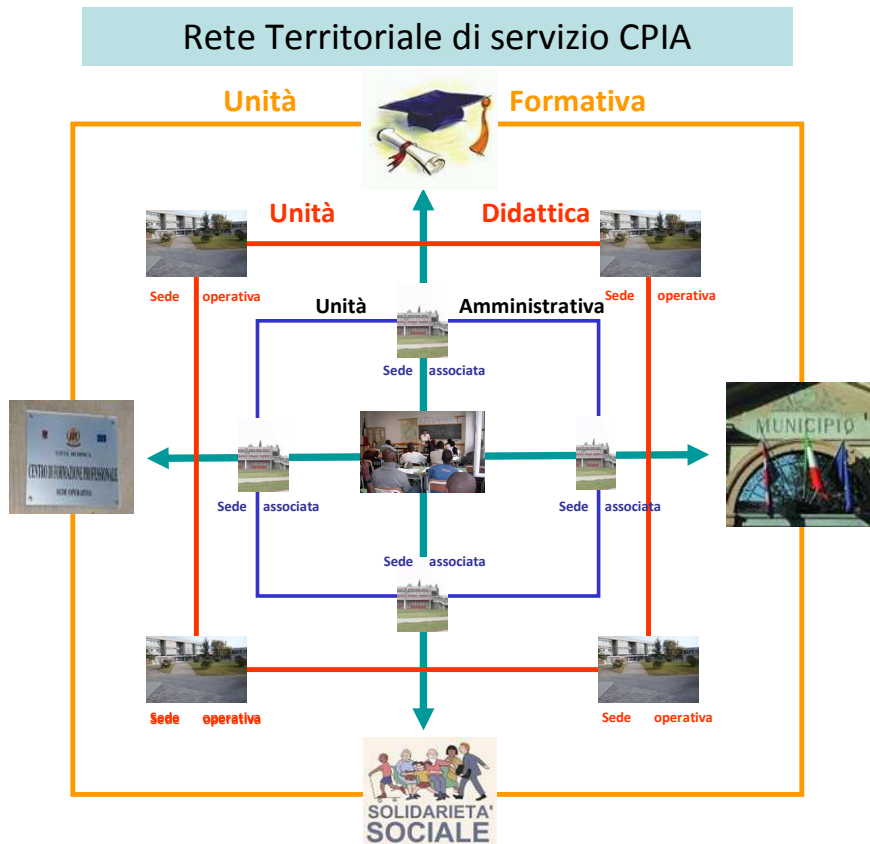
Rete Territoriale di servizio CPIA

Unità Formativa

Unità Didattica

Sede operativa

Sede operativa

Unità Amministrativa

Sede associata

CENTRO DI FORMAZIONE PROFESSIONALE

SEDE OPERATIVA

Sede associata

Sede associata

MUNICIPIO

Sede associata

Sede operativa

Sede operativa

SOLIDARIETA' SOCIALE